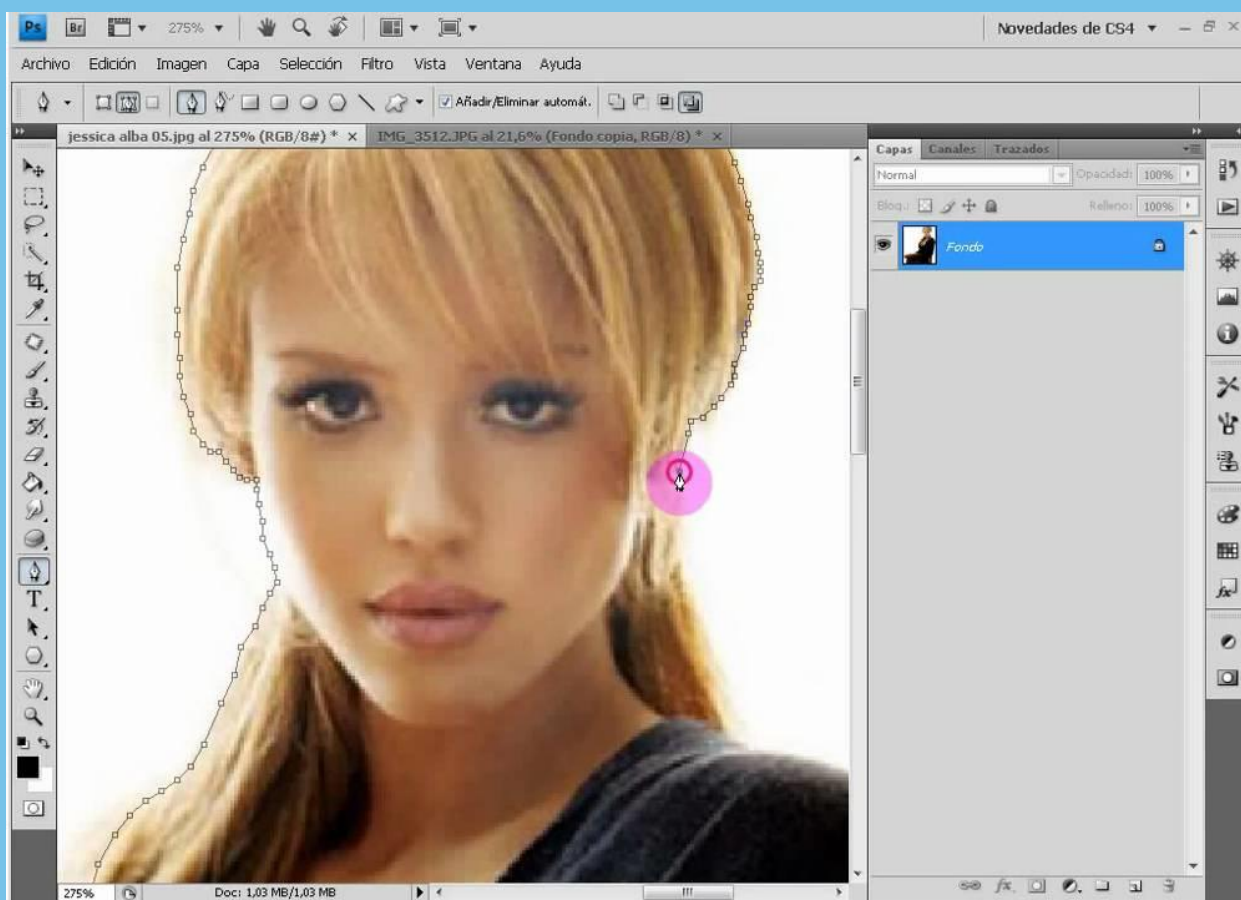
Ps Br 275% ▾ Novedades de CS4 ▾

Archivo Edición Imagen Capa Selección Filtro Vista Ventana Ayuda

Añadir/Eliminar automát.

jessica alba 05.jpg al 275% (RGB/8#) * × IMG_3512.JPG al 21,6% (Fondo copia, RGB/8) * ×

Capas Canales Trazados

Normal Opacidad: 100%

Bloq.: Relleno: 100%

Fondo

T.

275% Doc: 1,03 MB/1,03 MB